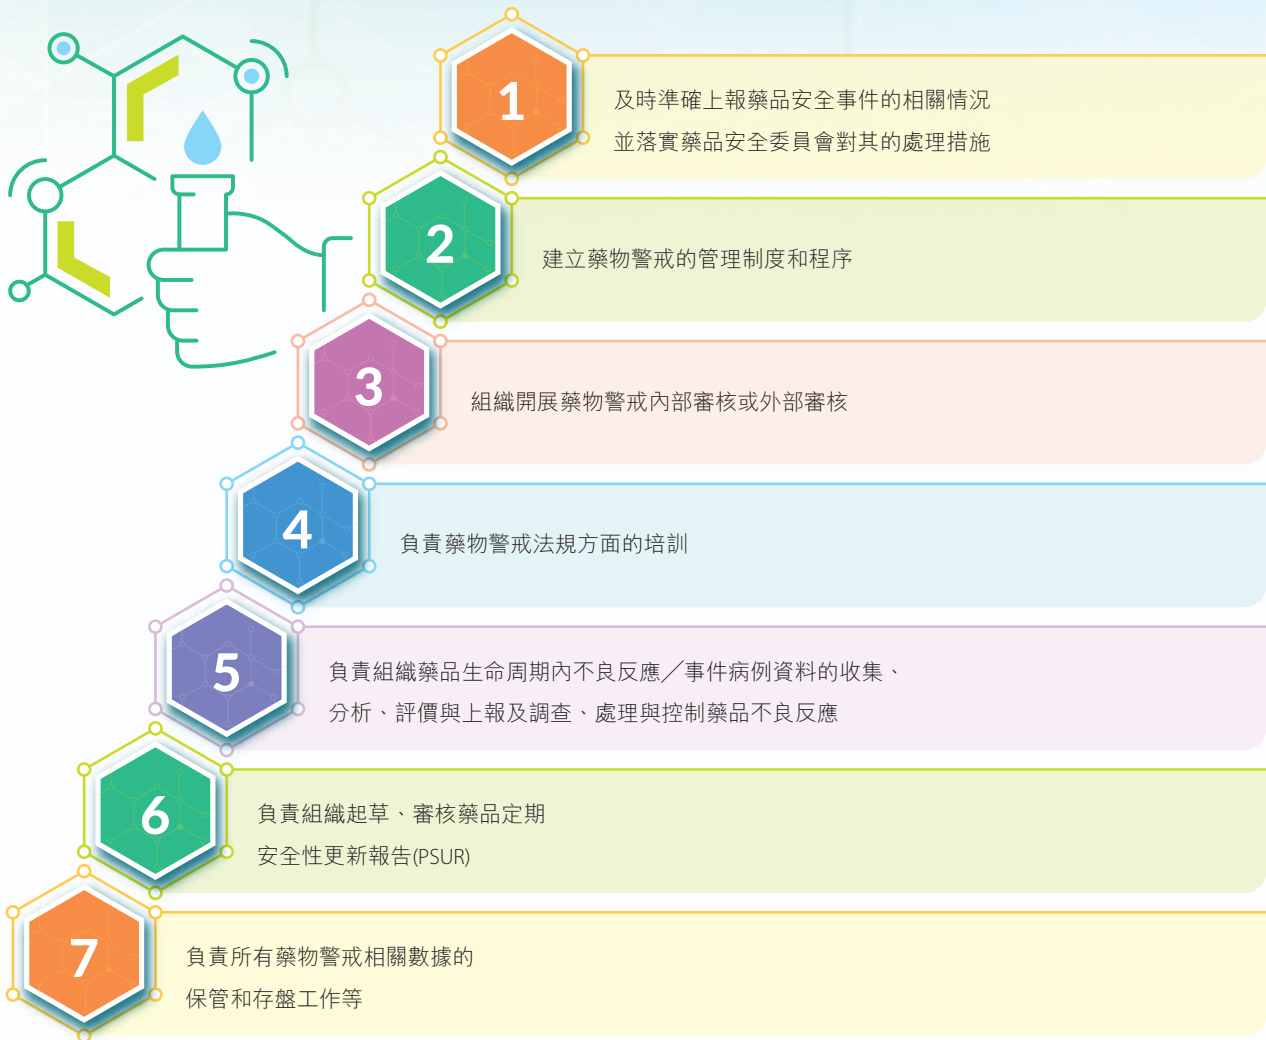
1

及時準確上報藥品安全事件的相關情況
並落實藥品安全委員會對其的處理措施

2

建立藥物警戒的管理制度和程序

3

組織開展藥物警戒內部審核或外部審核

4

負責藥物警戒法規方面的培訓

5

負責組織藥品生命周期內不良反應／事件病例資料的收集、分析、評價與上報及調查、處理與控制藥品不良反應

6

負責組織起草、審核藥品定期安全性更新報告(PSUR)

7

負責所有藥物警戒相關數據的保管和存盤工作等